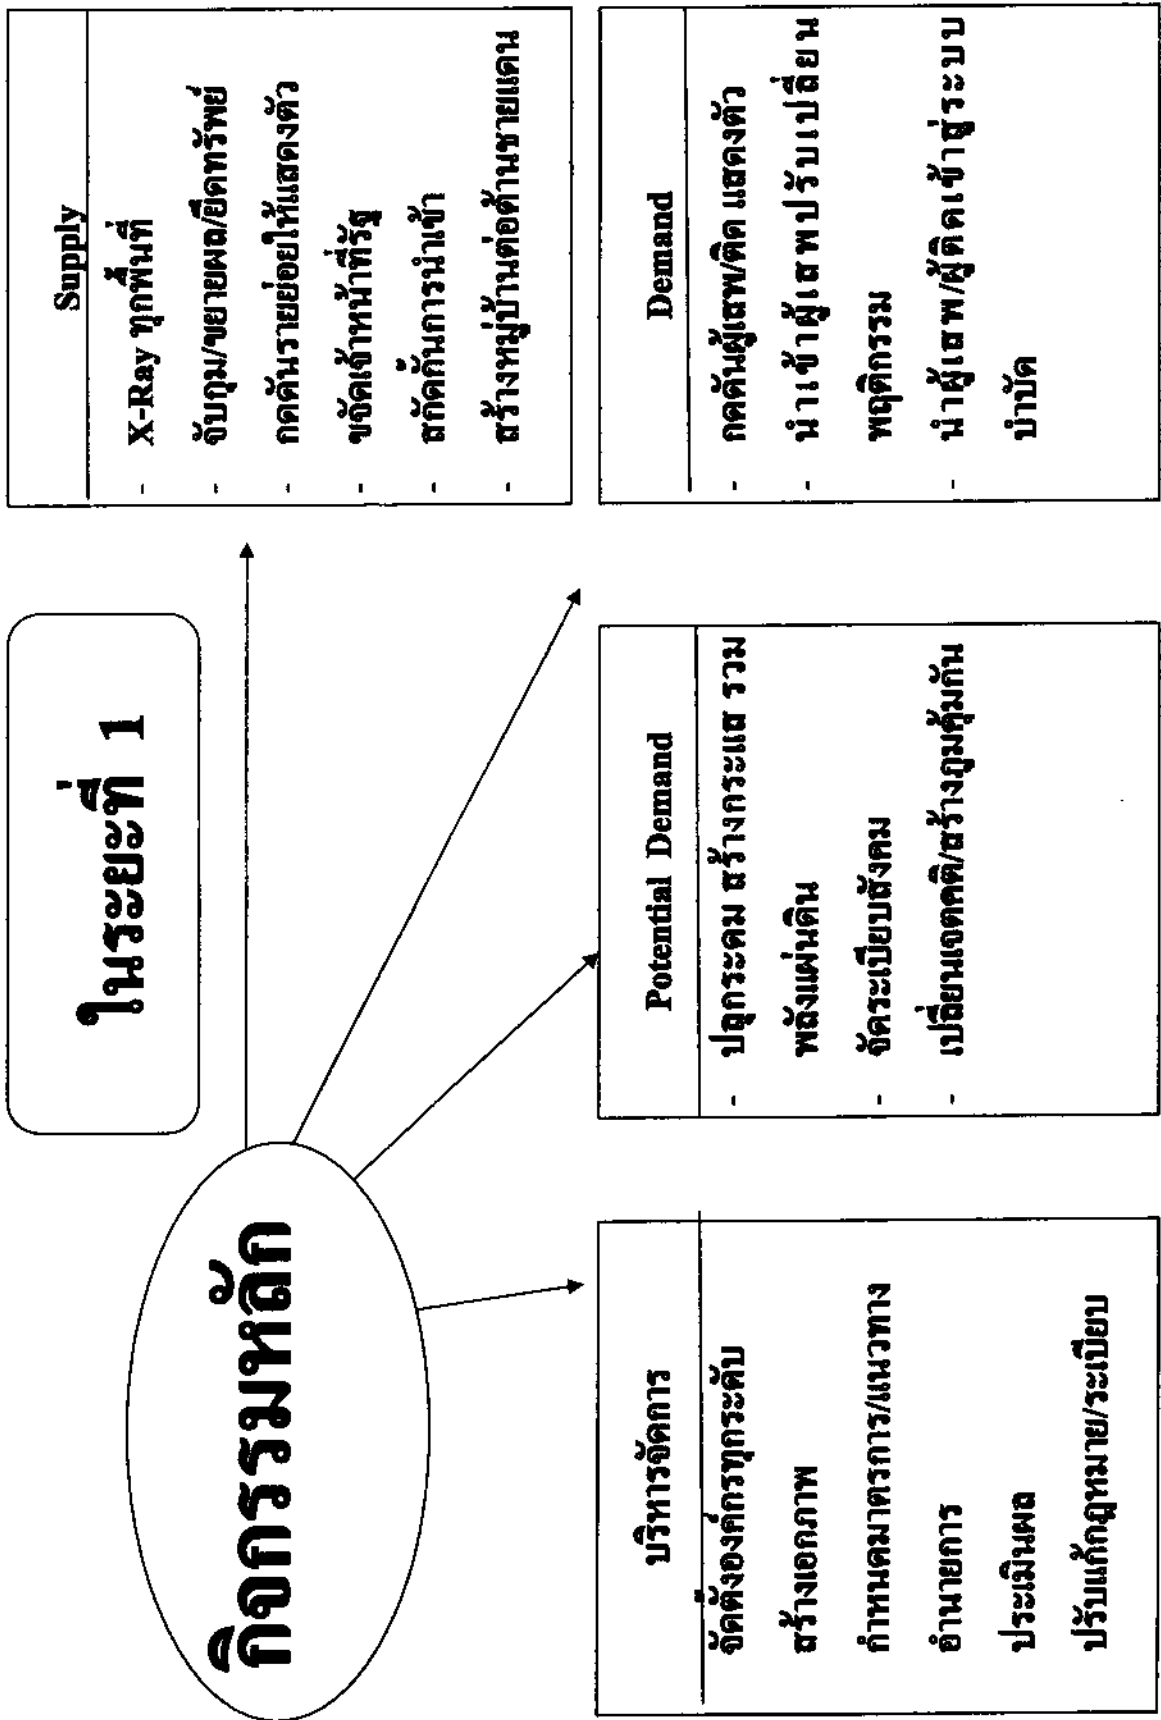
กิจกรรมหลัก

ในระยะที่ 1

Supply

- X-Ray ทุกพื้นที่
- จับกุม/ขยายผล/ยึดทรัพย์
- กดดันรายย่อยให้แสดงตัว
- ขจัดเจ้าหน้าที่รัฐ
- สกัดกั้นการนำเข้า
- สร้างหมู่บ้านต่อต้านชายแดน

Potential Demand

- ปลุกระดม สร้างกระแส รวมพลังแผ่นดิน
- จัดระเบียบสังคม
- เปลี่ยนเจตคติ/สร้างภูมิคุ้มกัน

Demand

- กดดันผู้เสพ/ติด แสดงตัว
- นำเข้าผู้เสพปรับเปลี่ยนพฤติกรรม
- นำผู้เสพ/ผู้ติดเข้าสู่ระบบบำบัด

บริหารจัดการ

จัดตั้งองค์กรทุกระดับ
สร้างเอกภาพ
กำหนดมาตรการ/แนวทาง
อำนวยการ
ประเมินผล
ปรับแก้กฎหมาย/ระเบียบ